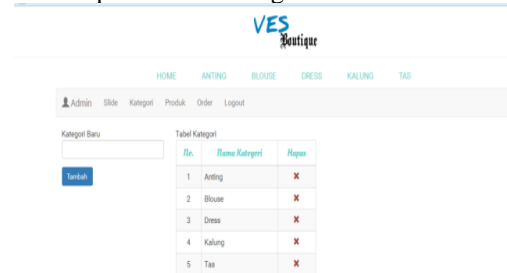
VES Boutique

HOME ANTING BLOUSE DRESS KALUNG TAS

Admin Slide Kategori Produk Order Logout

Kategori Baru

Tambah

Tabel Kategori

| No. | Nama Kategori | Hapus |
|---|---|---|
| 1 | Anting | ✖ |
| 2 | Blouse | ✖ |
| 3 | Dress | ✖ |
| 4 | Kalung | ✖ |
| 5 | Tas | ✖ |